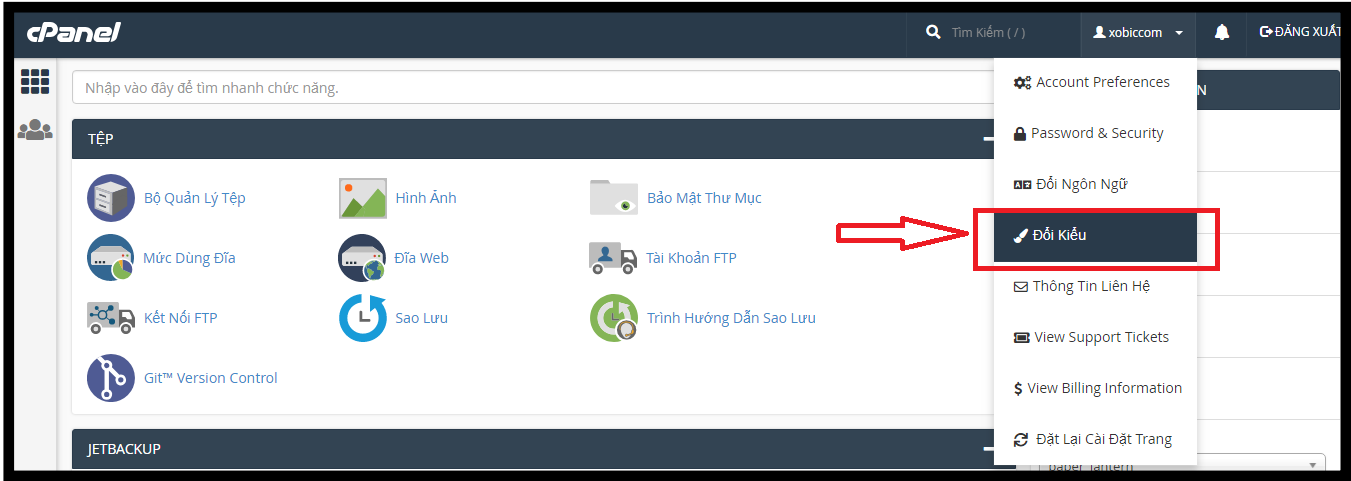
cPanel

Tìm Kiếm ( / )

xobiccom

ĐĂNG XUẤT

Nhập vào đây để tìm nhanh chức năng.

TỆP

Bộ Quản Lý Tệp

Hình Ảnh

Bảo Mật Thư Mục

Mức Dùng Đĩa

Đĩa Web

Tài Khoản FTP

Kết Nối FTP

Sao Lưu

Trình Hướng Dẫn Sao Lưu

Git™ Version Control

JETBACKUP

Account Preferences

Password & Security

Đổi Ngôn Ngữ

Đổi Kiểu

Thông Tin Liên Hệ

View Support Tickets

View Billing Information

Đặt Lại Cài Đặt Trang

N

paper_lantern